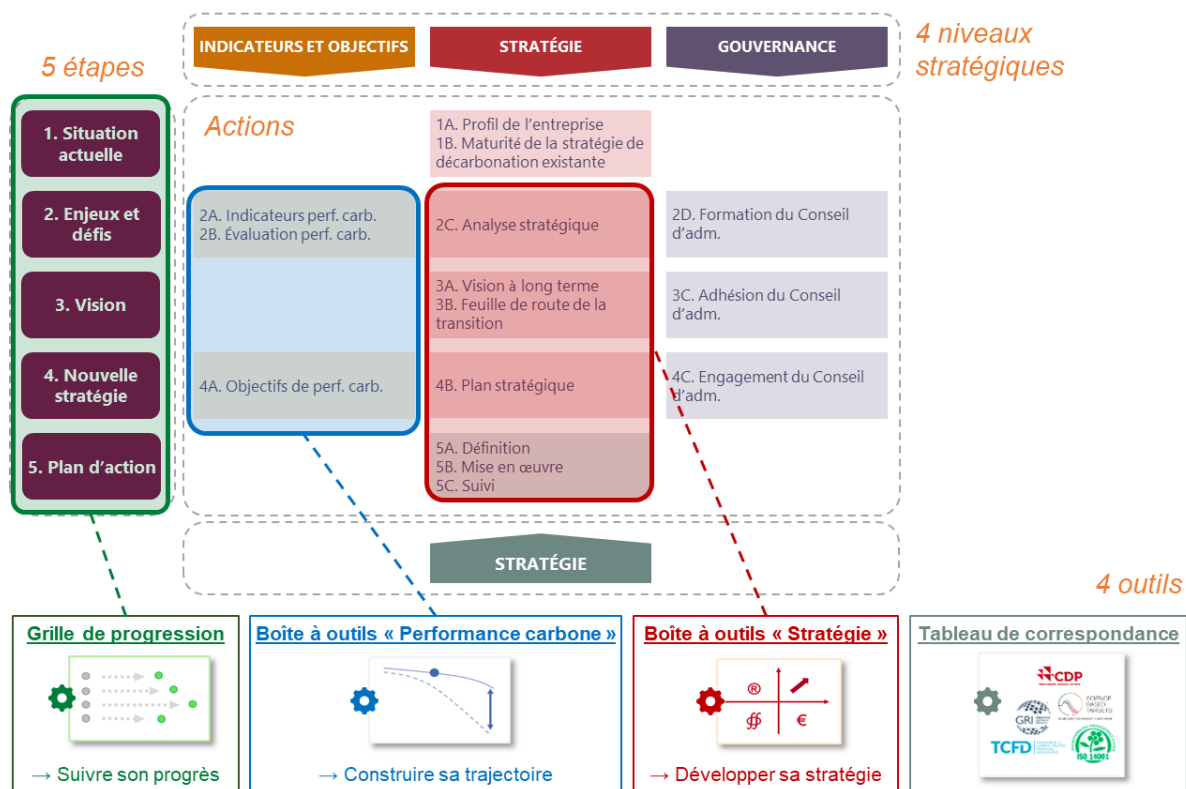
5 étapes

1. Situation actuelle

2. Enjeux et défis

3. Vision

4. Nouvelle stratégie

5. Plan d'action

INDICATEURS ET OBJECTIFS

STRATÉGIE

GOUVERNANCE

4 niveaux stratégiques

Actions

1A. Profil de l'entreprise
1B. Maturité de la stratégie de décarbonation existante

2A. Indicateurs perf. carb.
2B. Évaluation perf. carb.

2C. Analyse stratégique

2D. Formation du Conseil d'adm.

3A. Vision à long terme
3B. Feuille de route de la transition

3C. Adhésion du Conseil d'adm.

4A. Objectifs de perf. carb.

4B. Plan stratégique

4C. Engagement du Conseil d'adm.

5A. Définition
5B. Mise en œuvre
5C. Suivi

STRATÉGIE

4 outils

Grille de progression

→ Suivre son progrès

Boîte à outils « Performance carbone »

→ Construire sa trajectoire

Boîte à outils « Stratégie »

® € ∯

→ Développer sa stratégie

Tableau de correspondance

CDP GRI SCIENCE BASED TARGETS TCFD ISO 14001